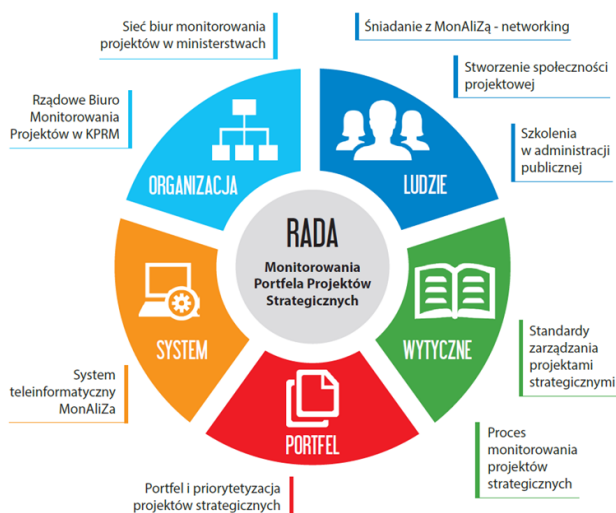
Sieć biur monitorowania projektów w ministerstwach

Śniadanie z MonAliZą - networking

Stworzenie społeczności projektowej

Rządowe Biuro Monitorowania Projektów w KPRM

Szkolenia w administracji publicznej

ORGANIZACJA

LUDZIE

RADA

Monitorowania Portfela Projektów Strategicznych

SYSTEM

WYTYCZNE

Standardy zarządzania projektami strategicznymi

System teleinformatyczny MonAliZa

PORTFEL

Proces monitorowania projektów strategicznych

Portfel i priorytetyzacja projektów strategicznych